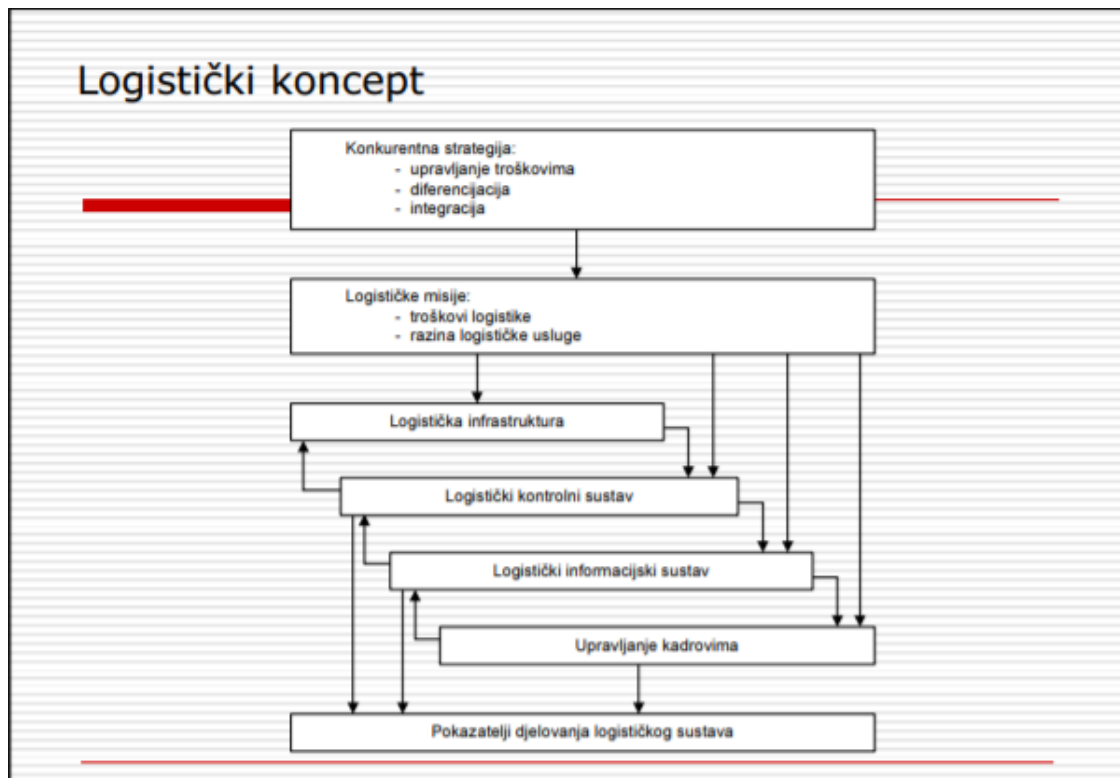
Logistički koncept

Konkurentna strategija:
- upravljanje troškovima
- diferencijacija
- integracija

Logističke misije:
- troškovi logistike
- razina logističke usluge

Logistička infrastruktura

Logistički kontrolni sustav

Logistički informacijski sustav

Upravljanje kadrovima

Pokazatelji djelovanja logističkog sustava